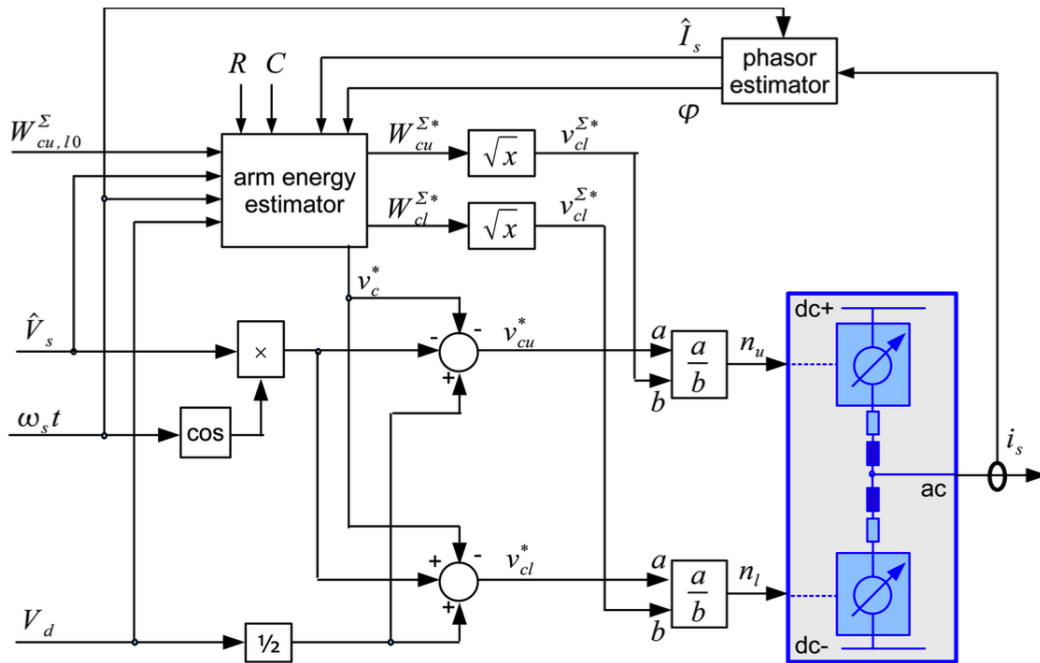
$\hat{I}_s$
phasor estimator
$\varphi$
$R$ $C$
$W^{\Sigma}_{cu,10}$
arm energy estimator
$W^{\Sigma*}_{cu}$
$\sqrt{x}$
$v^{\Sigma*}_{cl}$
$W^{\Sigma*}_{cl}$
$\sqrt{x}$
$v^{\Sigma*}_{cl}$
$v^*_c$
$\hat{V}_s$
×
-
-
$v^*_{cu}$
+
$a$
$b$
$\frac{a}{b}$
$n_u$
dc+
$\omega_s t$
cos
$i_s$
ac
+
-
$v^*_{cl}$
+
$a$
$b$
$\frac{a}{b}$
$n_l$
$V_d$
½
dc-